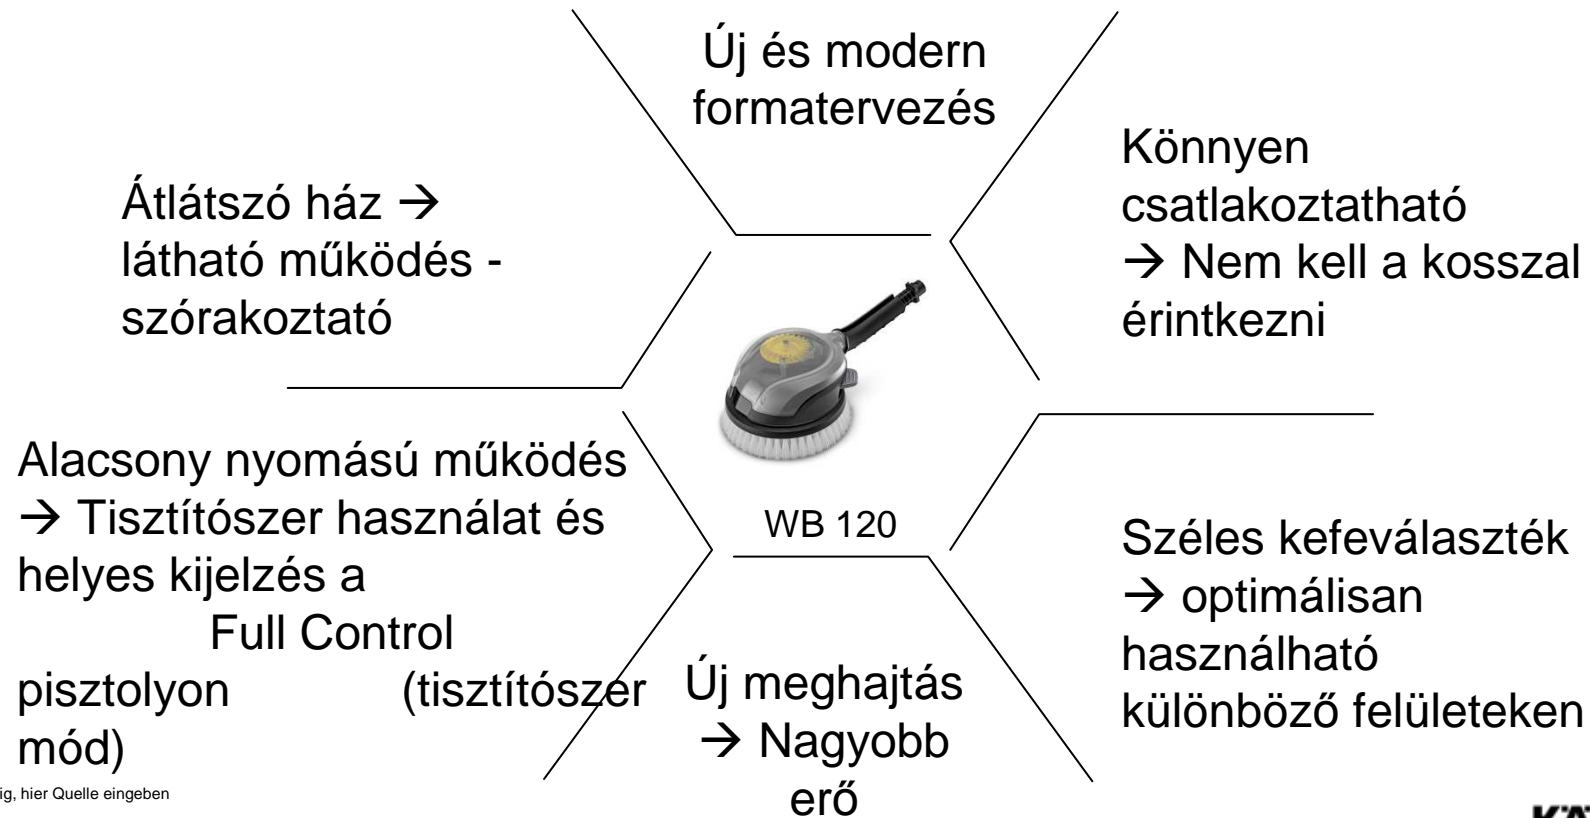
Új és modern formatervezés

Átlátszó ház → látható működés - szórakoztató

Könnyen csatlakoztatható → Nem kell a kosszal érintkezni

WB 120

Alacsony nyomású működés → Tisztítószer használat és helyes kijelzés a Full Control pisztolyon (tisztítószer mód)

Új meghajtás → Nagyobb erő

Széles kefeválaszték → optimálisan használható különböző felületeken

ig, hier Quelle eingeben

KÄ